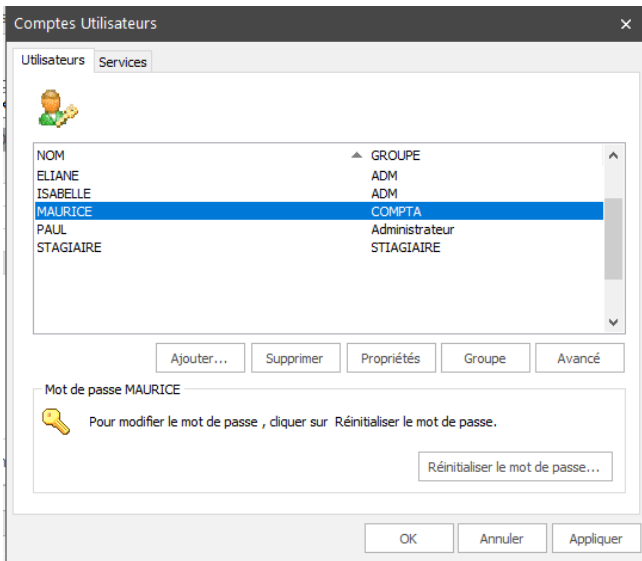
Comptes Utilisateurs

Utilisateurs Services

| NOM | GROUPE |
|---|---|
| ELIANE | ADM |
| ISABELLE | ADM |
| MAURICE | COMPTA |
| PAUL | Administrateur |
| STAGIAIRE | STAGIAIRE |

Ajouter... Supprimer Propriétés Groupe Avancé

Mot de passe MAURICE

Pour modifier le mot de passe , cliquer sur Réinitialiser le mot de passe.

Réinitialiser le mot de passe...

OK Annuler Appliquer